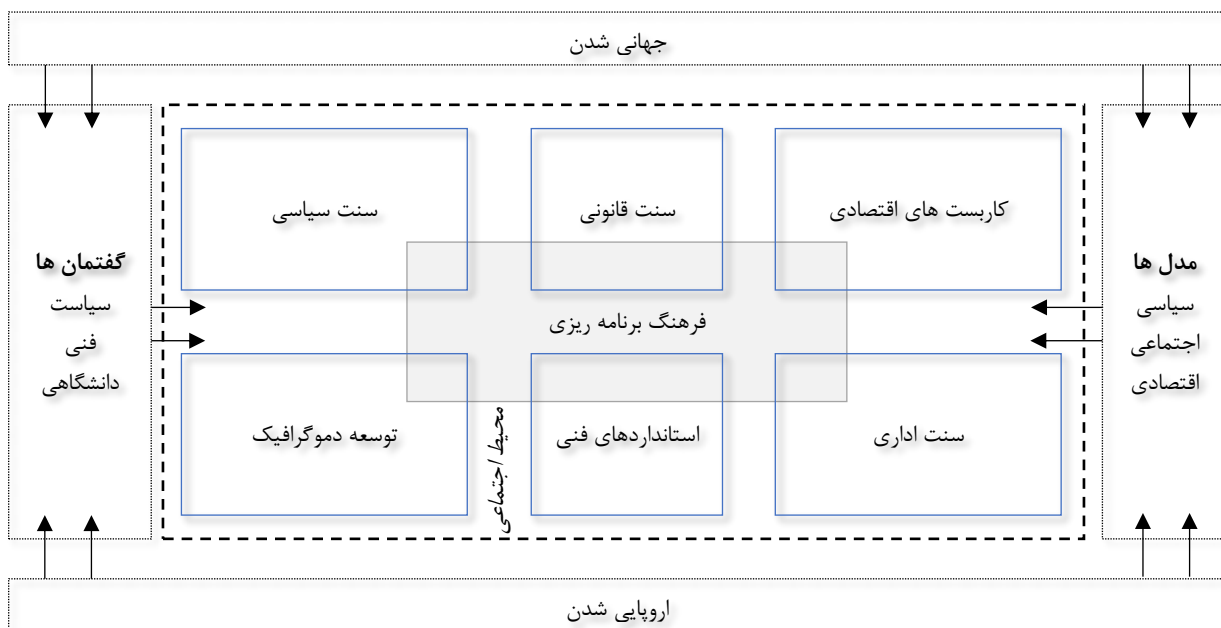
جهانی شدن

مدل ها
سیاسی
اجتماعی
اقتصادی

کاربست های اقتصادی

سنت قانونی

سنت سیاسی

فرهنگ برنامه ریزی

سنت اداری

استانداردهای فنی

محیط اجتماعی

توسعه دموگرافیک

گفتمان ها
سیاست
فنی
دانشگاهی

اروپایی شدن